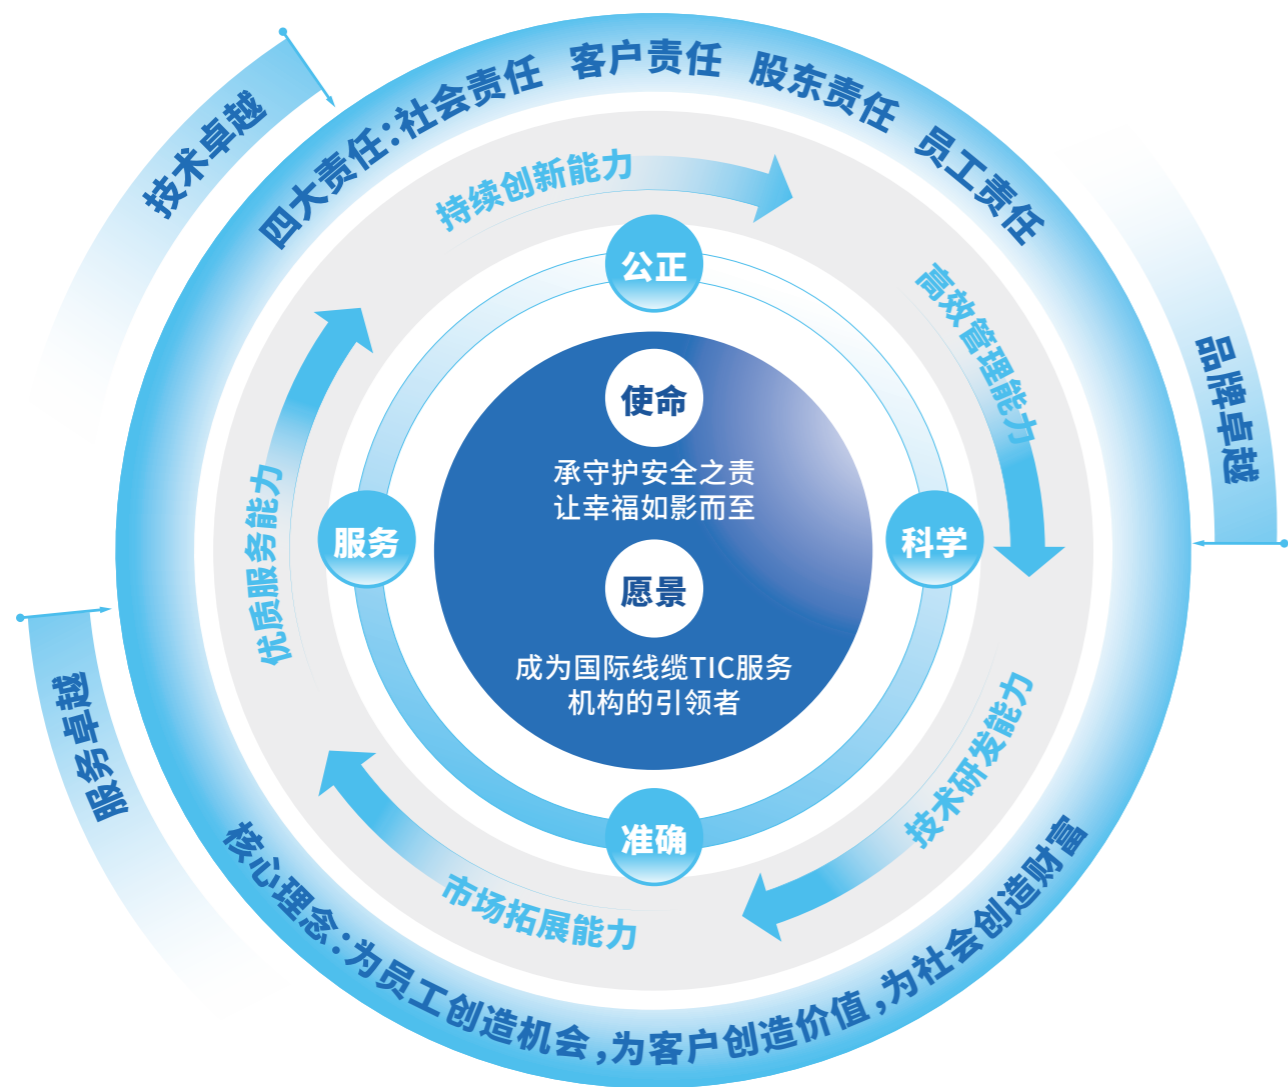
技术卓越

四大责任:社会责任 客户责任 股东责任 员工责任

品牌卓越

持续创新能力

高效管理能力

技术研发能力

市场拓展能力

优质服务能力

公正

科学

准确

服务

使命

承守护安全之责
让幸福如影而至

愿景

成为国际线缆TIC服务
机构的引领者

服务卓越

核心理念:为员工创造机会,为客户创造价值,为社会创造财富